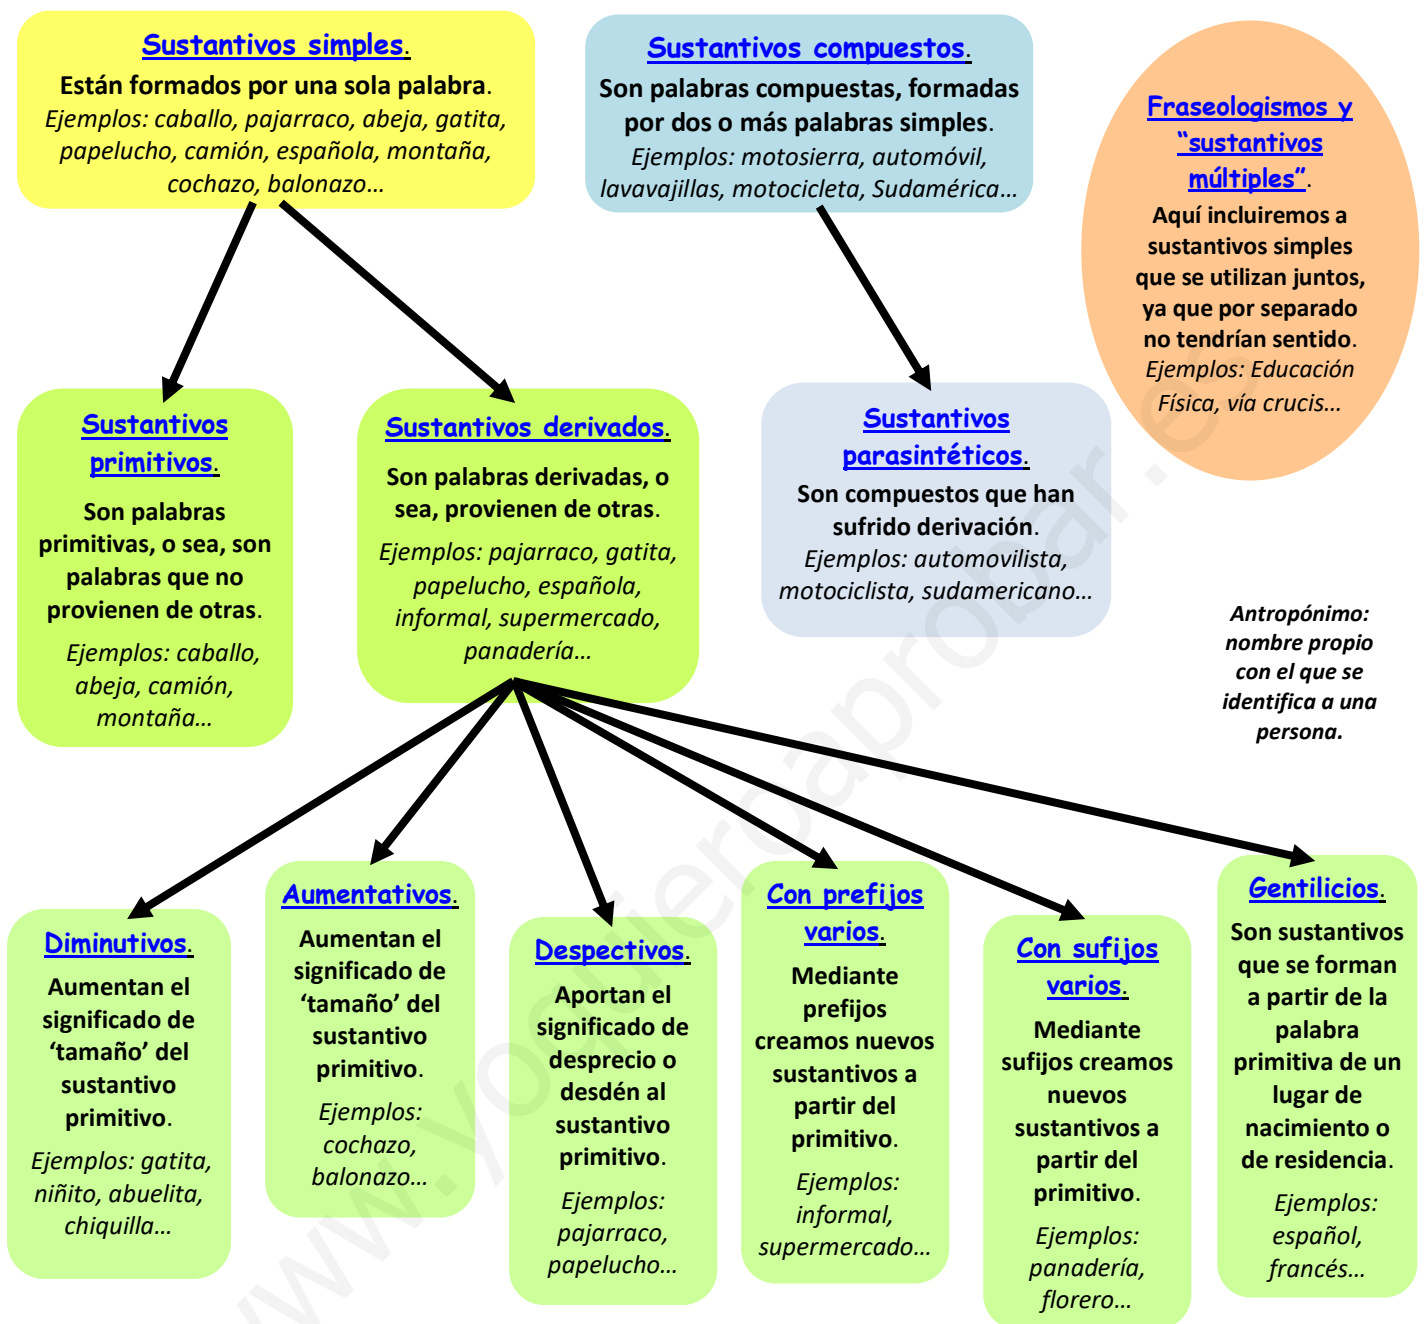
Sustantivos simples.
Están formados por una sola palabra.
Ejemplos: caballo, pajarraco, abeja, gatita, papelucho, camión, española, montaña, cochazo, balonazo…

Sustantivos compuestos.
Son palabras compuestas, formadas por dos o más palabras simples.
Ejemplos: motosierra, automóvil, lavavajillas, motocicleta, Sudamérica…

Fraseologismos y "sustantivos múltiples".
Aquí incluiremos a sustantivos simples que se utilizan juntos, ya que por separado no tendrían sentido.
Ejemplos: Educación Física, vía crucis…

Sustantivos primitivos.
Son palabras primitivas, o sea, son palabras que no provienen de otras.
Ejemplos: caballo, abeja, camión, montaña…

Sustantivos derivados.
Son palabras derivadas, o sea, provienen de otras.
Ejemplos: pajarraco, gatita, papelucho, española, informal, supermercado, panadería…

Sustantivos parasintéticos.
Son compuestos que han sufrido derivación.
Ejemplos: automovilista, motociclista, sudamericano…

Antropónimo: nombre propio con el que se identifica a una persona.

Diminutivos.
Aumentan el significado de 'tamaño' del sustantivo primitivo.
Ejemplos: gatita, niñito, abuelita, chiquilla…

Aumentativos.
Aumentan el significado de 'tamaño' del sustantivo primitivo.
Ejemplos: cochazo, balonazo…

Despectivos.
Aportan el significado de desprecio o desdén al sustantivo primitivo.
Ejemplos: pajarraco, papelucho…

Con prefijos varios.
Mediante prefijos creamos nuevos sustantivos a partir del primitivo.
Ejemplos: informal, supermercado…

Con sufijos varios.
Mediante sufijos creamos nuevos sustantivos a partir del primitivo.
Ejemplos: panadería, florero…

Gentilicios.
Son sustantivos que se forman a partir de la palabra primitiva de un lugar de nacimiento o de residencia.
Ejemplos: español, francés…

www.yoquieroaprobar.es